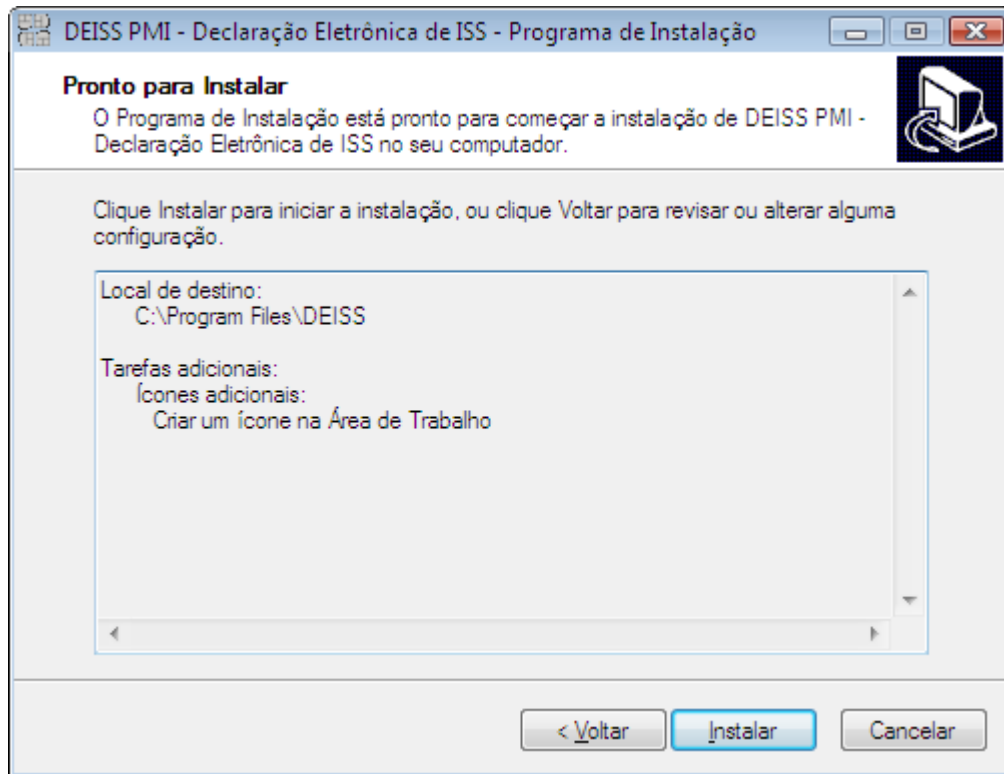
DEISS PMI - Declaração Eletrônica de ISS - Programa de Instalação

Pronto para Instalar
O Programa de Instalação está pronto para começar a instalação de DEISS PMI - Declaração Eletrônica de ISS no seu computador.

Clique Instalar para iniciar a instalação, ou clique Voltar para revisar ou alterar alguma configuração.

Local de destino:
C:\Program Files\DEISS

Tarefas adicionais:
Ícones adicionais:
Criar um ícone na Área de Trabalho

< Voltar
Instalar
Cancelar